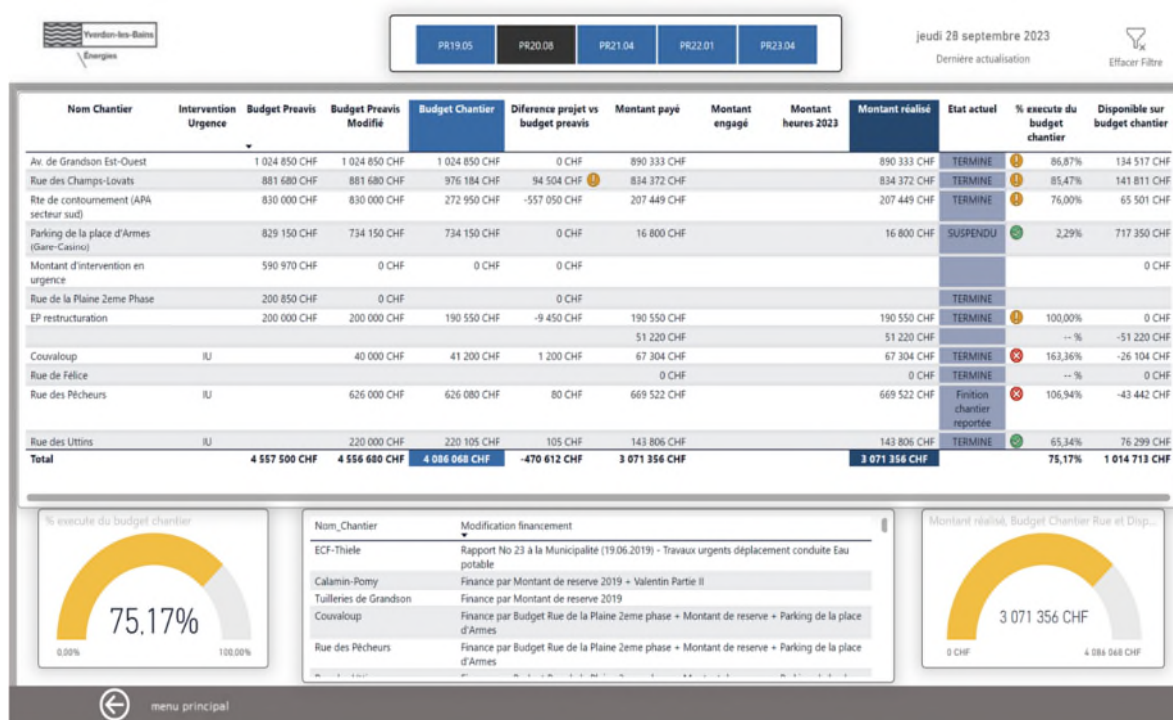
Yverdon-les-Bains Énergies

PR19.05 PR20.08 PR21.04 PR22.01 PR23.04

jeudi 28 septembre 2023
Dernière actualisation

Effacer Filtre

| Nom Chantier | Intervention Urgence | Budget Preavis | Budget Preavis Modifié | Budget Chantier | Diference projet vs budget preavis | Montant payé | Montant engagé | Montant heures 2023 | Montant réalisé | Etat actuel | % execute du budget chantier | Disponible sur budget chantier |
|---|---|---|---|---|---|---|---|---|---|---|---|---|
| Av. de Grandson Est-Ouest | | 1 024 850 CHF | 1 024 850 CHF | 1 024 850 CHF | 0 CHF | 890 333 CHF | | | 890 333 CHF | TERMINE | 86,87% | 134 517 CHF |
| Rue des Champs-Lovats | | 881 680 CHF | 881 680 CHF | 976 184 CHF | 94 504 CHF | 834 372 CHF | | | 834 372 CHF | TERMINE | 85,47% | 141 811 CHF |
| Rte de contournement (APA secteur sud) | | 830 000 CHF | 830 000 CHF | 272 950 CHF | -557 050 CHF | 207 449 CHF | | | 207 449 CHF | TERMINE | 76,00% | 65 501 CHF |
| Parking de la place d'Armes (Gare-Casino) | | 829 150 CHF | 734 150 CHF | 734 150 CHF | 0 CHF | 16 800 CHF | | | 16 800 CHF | SUSPENDU | 2,29% | 717 350 CHF |
| Montant d'intervention en urgence | | 590 970 CHF | 0 CHF | 0 CHF | 0 CHF | | | | | | | 0 CHF |
| Rue de la Plaine 2eme Phase | | 200 850 CHF | 0 CHF | | 0 CHF | | | | | TERMINE | | |
| EP restructuration | | 200 000 CHF | 200 000 CHF | 190 550 CHF | -9 450 CHF | 190 550 CHF | | | 190 550 CHF | TERMINE | 100,00% | 0 CHF |
| | | | | | | 51 220 CHF | | | 51 220 CHF | | -- % | -51 220 CHF |
| Couvaloup | IU | | 40 000 CHF | 41 200 CHF | 1 200 CHF | 67 304 CHF | | | 67 304 CHF | TERMINE | 163,36% | -26 104 CHF |
| Rue de Félice | | | | | | 0 CHF | | | 0 CHF | TERMINE | -- % | 0 CHF |
| Rue des Pêcheurs | IU | | 626 000 CHF | 626 080 CHF | 80 CHF | 669 522 CHF | | | 669 522 CHF | Finition chantier reportée | 106,94% | -43 442 CHF |
| Rue des Uttins | IU | | 220 000 CHF | 220 105 CHF | 105 CHF | 143 806 CHF | | | 143 806 CHF | TERMINE | 65,34% | 76 299 CHF |
| Total | | 4 557 500 CHF | 4 556 680 CHF | 4 086 068 CHF | -470 612 CHF | 3 071 356 CHF | | | 3 071 356 CHF | | 75,17% | 1 014 713 CHF |

% execute du budget chantier
75,17%
0,00% 100,00%

| Nom_Chantier | Modification financement |
|---|---|
| ECF-Thiele | Rapport No 23 à la Municipalité (19.06.2019) - Travaux urgents déplacement conduite Eau potable |
| Calamin-Pomy | Finance par Montant de reserve 2019 + Valentin Partie II |
| Tuilleries de Grandson | Finance par Montant de reserve 2019 |
| Couvaloup | Finance par Budget Rue de la Plaine 2eme phase + Montant de reserve + Parking de la place d'Armes |
| Rue des Pêcheurs | Finance par Budget Rue de la Plaine 2eme phase + Montant de reserve + Parking de la place d'Armes |
| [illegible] | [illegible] |

Montant réalisé, Budget Chantier Rue et Disp...
3 071 356 CHF
0 CHF 4 086 068 CHF

menu principal